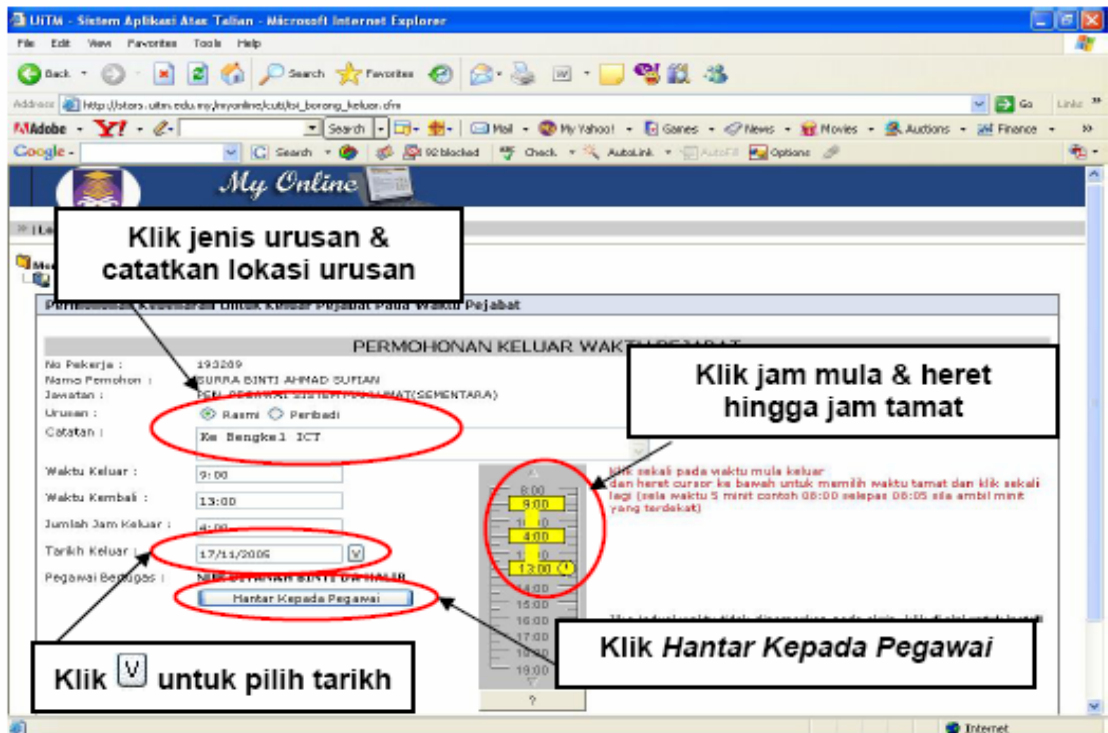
UiTM - Sistem Aplikasi Atas Talian - Microsoft Internet Explorer

File Edit View Favorites Tools Help

Back Search Favorites

Address http://stars.uitm.edu.my/myonline/cuti/isi_borang_keluar.cfm Go Links

Adobe Y! Search Mail My Yahoo! Games News Movies Auctions Finance

Google Search 92 blocked Check AutoLink AutoFill Options

My Online

Klik jenis urusan & catatkan lokasi urusan

Permohonan Kebenaran Untuk Keluar Pejabat Pada Waktu Pejabat

PERMOHONAN KELUAR WAKTU PEJABAT

No Pekerja : 193269
Nama Pemohon : SURRA BINTI AHMAD SUFIAN
Jawatan : PEN. PEGAWAI SISTEM MAKLUMAT(SEMENTARA)
Urusan : Rasmi Peribadi
Catatan : Ke Bengkel ICT

Klik jam mula & heret hingga jam tamat

Waktu Keluar : 9:00
Waktu Kembali : 13:00
Jumlah Jam Keluar : 4:00
Tarikh Keluar : 17/11/2006
Pegawai Bertugas : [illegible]
Hantar Kepada Pegawai

8:00
9:00
4:00
13:00
14:00
15:00
16:00
17:00
18:00
19:00
?

Klik sekali pada waktu mula keluar dan heret cursor ke bawah untuk memilih waktu tamat dan klik sekali lagi (sila waktu 5 minit contoh 08:00 selepas 08:05 sila ambil minit yang terdekat)

Jika jadual waktu tidak dipaparkan pada skrin, klik di sini untuk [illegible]

Klik Hantar Kepada Pegawai

Klik V untuk pilih tarikh

Internet